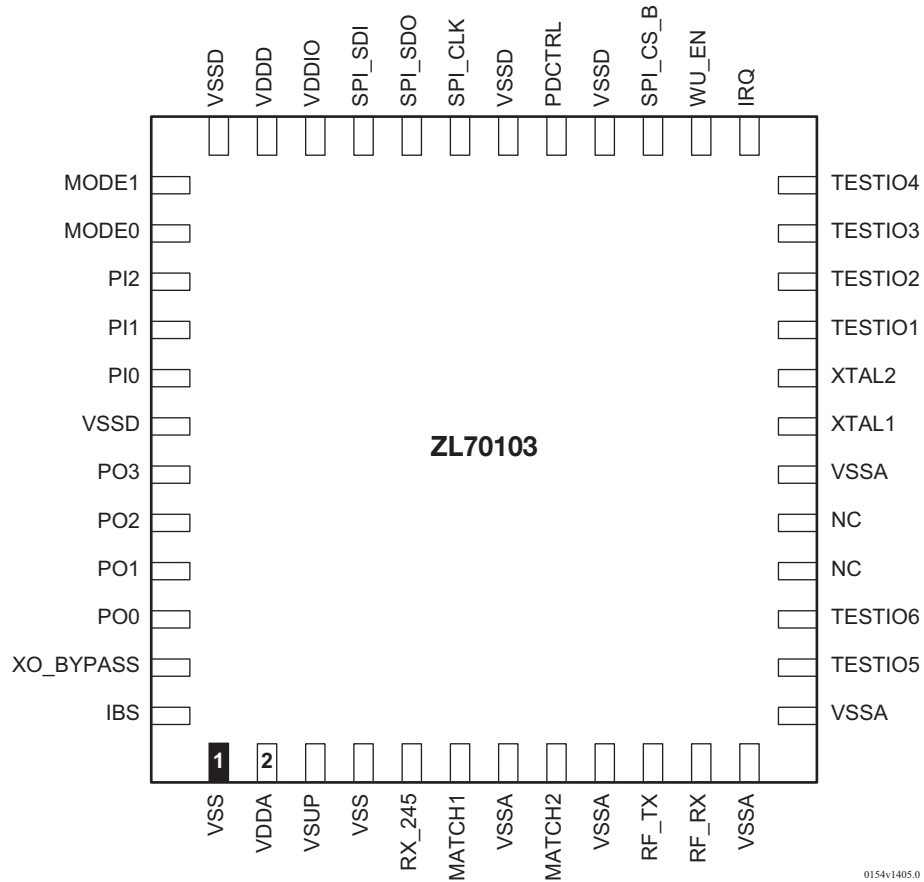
VSSD
VDDD
VDDIO
SPI_SDI
SPI_SDO
SPI_CLK
VSSD
PDCTRL
VSSD
SPI_CS_B
WU_EN
IRQ

MODE1
MODE0
PI2
PI1
PI0
VSSD
PO3
PO2
PO1
PO0
XO_BYPASS
IBS

TESTIO4
TESTIO3
TESTIO2
TESTIO1
XTAL2
XTAL1
VSSA
NC
NC
TESTIO6
TESTIO5
VSSA

ZL70103

1
2

VSS
VDDA
VSUP
VSS
RX_245
MATCH1
VSSA
MATCH2
VSSA
RF_TX
RF_RX
VSSA

0154v1405.0